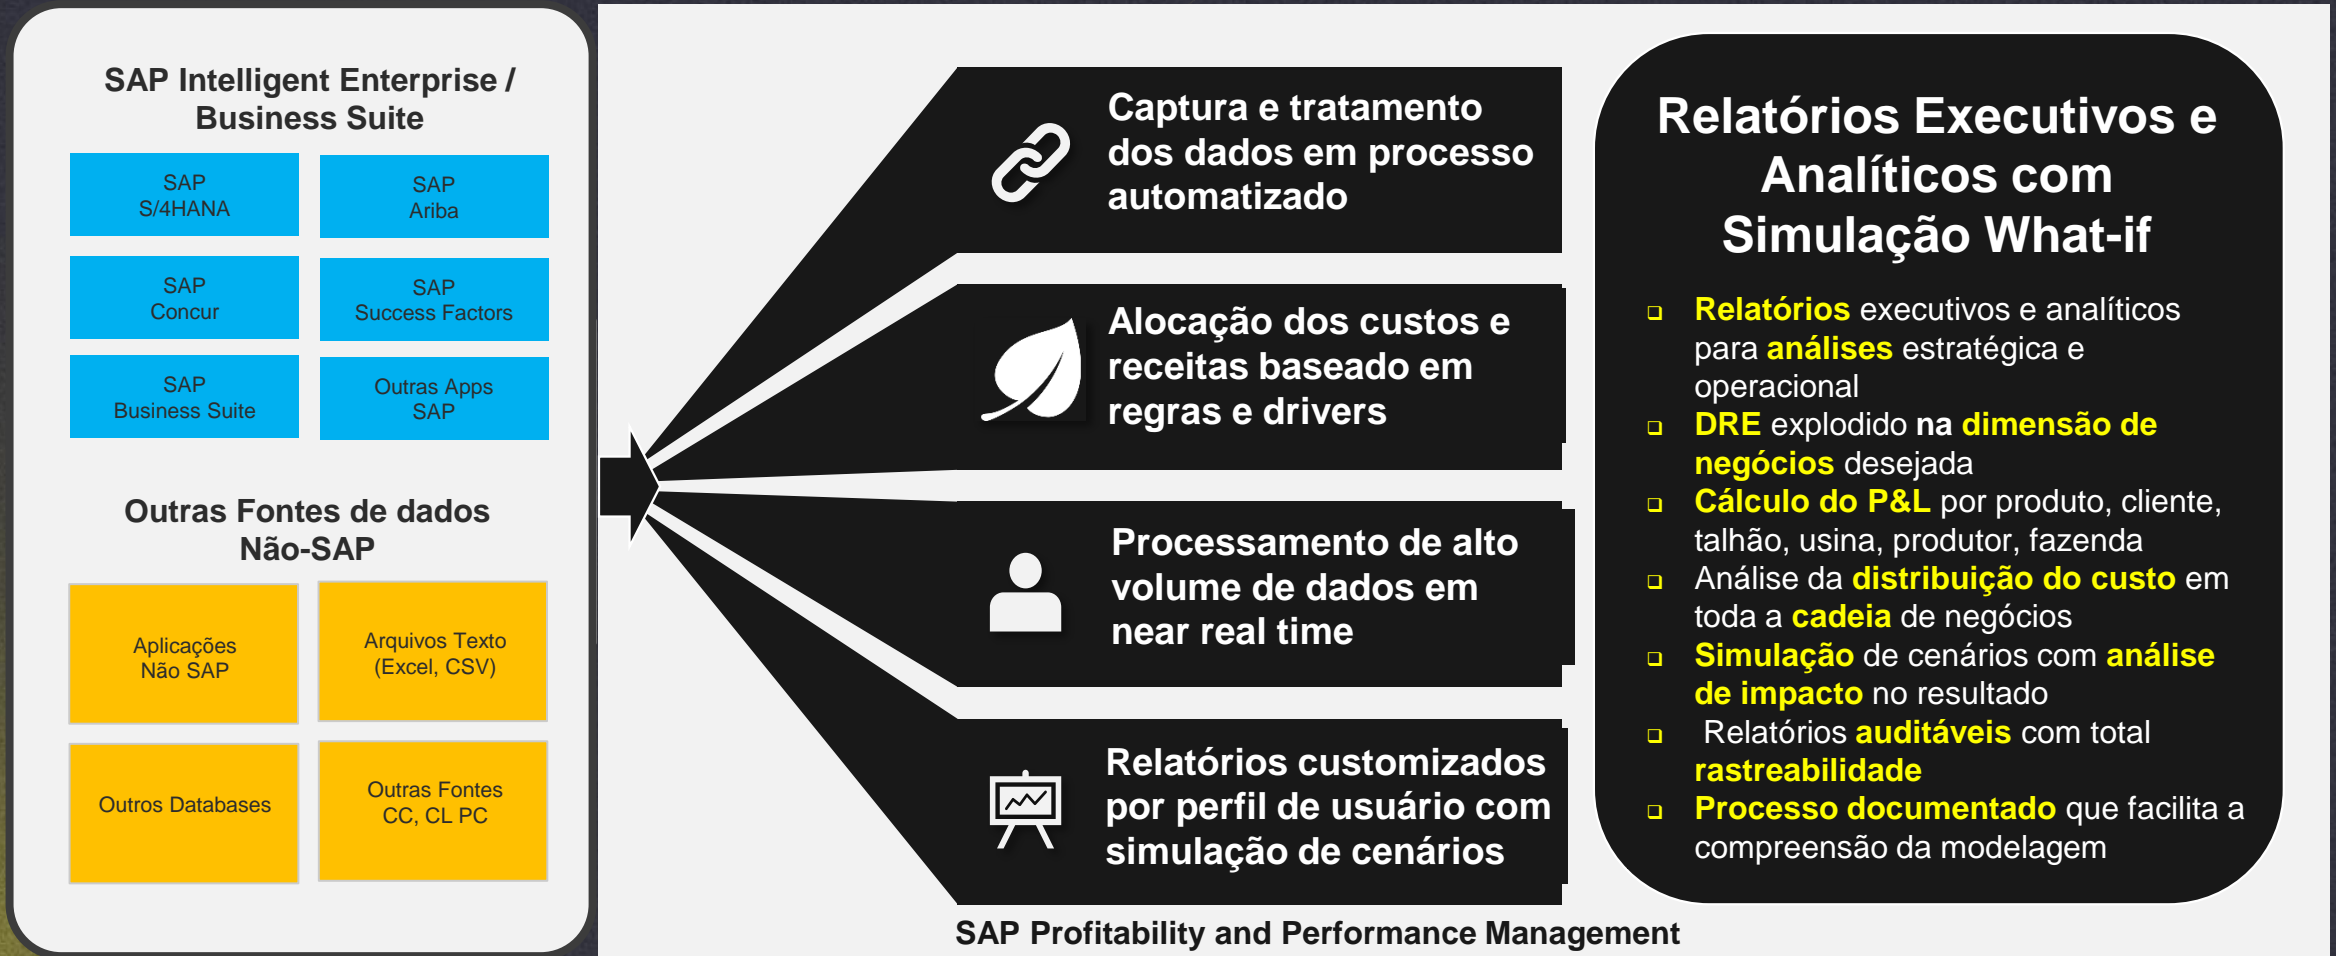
SAP Intelligent Enterprise / Business Suite

SAP S/4HANA

SAP Ariba

SAP Concur

SAP Success Factors

SAP Business Suite

Outras Apps SAP

Outras Fontes de dados Não-SAP

Aplicações Não SAP

Arquivos Texto (Excel, CSV)

Outros Databases

Outras Fontes CC, CL PC

Captura e tratamento dos dados em processo automatizado

Alocação dos custos e receitas baseado em regras e drivers

Processamento de alto volume de dados em near real time

Relatórios customizados por perfil de usuário com simulação de cenários

Relatórios Executivos e Analíticos com Simulação What-if

- Relatórios executivos e analíticos para análises estratégica e operacional
- DRE explodido na dimensão de negócios desejada
- Cálculo do P&L por produto, cliente, talhão, usina, produtor, fazenda
- Análise da distribuição do custo em toda a cadeia de negócios
- Simulação de cenários com análise de impacto no resultado
- Relatórios auditáveis com total rastreabilidade
- Processo documentado que facilita a compreensão da modelagem

SAP Profitability and Performance Management